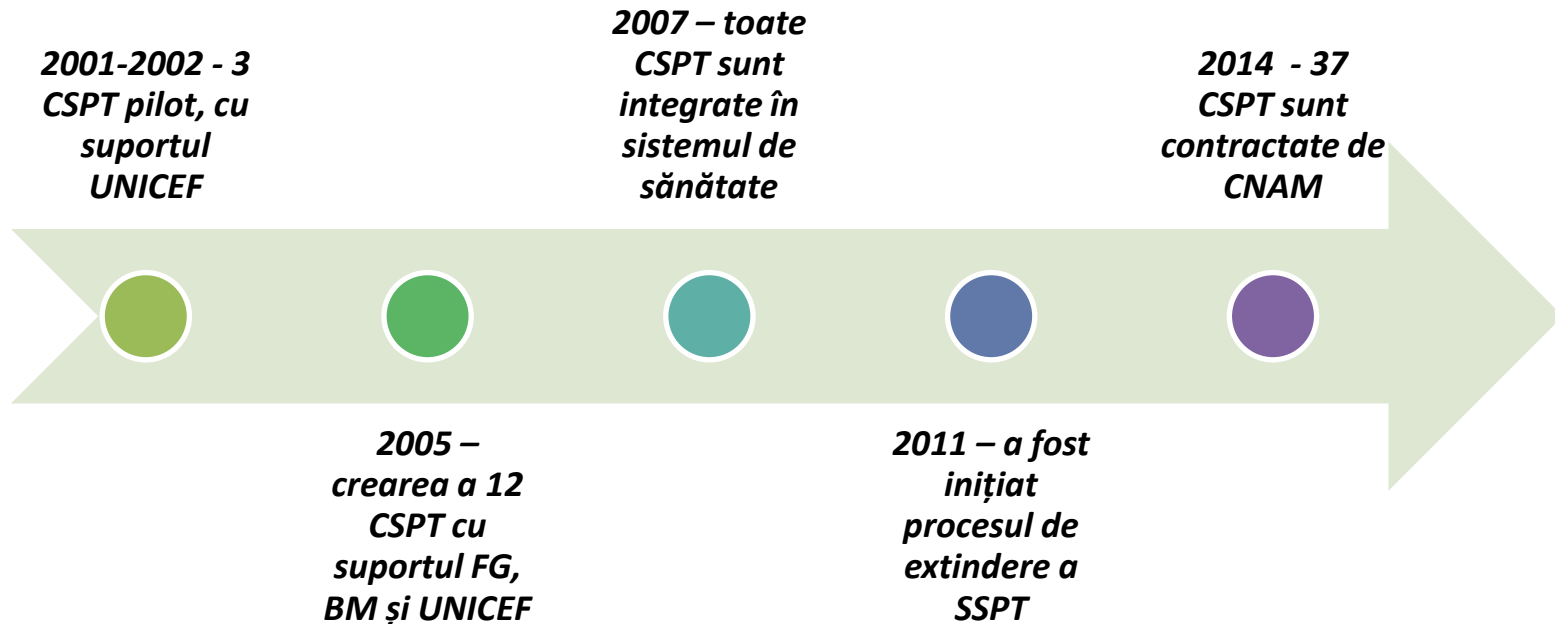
2001-2002 - 3 CSPT pilot, cu suportul UNICEF

2005 – crearea a 12 CSPT cu suportul FG, BM și UNICEF

2007 – toate CSPT sunt integrate în sistemul de sănătate

2011 – a fost inițiat procesul de extindere a SSPT

2014 - 37 CSPT sunt contractate de CNAM